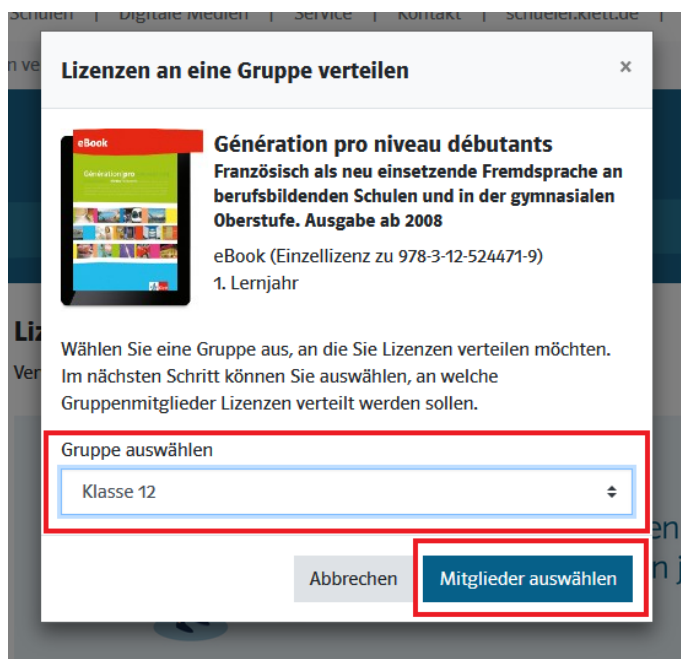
Schulen | Digitale Medien | Service | Kontakt | schueler.klett.de

n ve

Liz

Ver

Lizenzen an eine Gruppe verteilen ×

eBook

Génération pro

Génération pro niveau débutants
Französisch als neu einsetzende Fremdsprache an berufsbildenden Schulen und in der gymnasialen Oberstufe. Ausgabe ab 2008
eBook (Einzellizenz zu 978-3-12-524471-9)
1. Lernjahr

Wählen Sie eine Gruppe aus, an die Sie Lizenzen verteilen möchten. Im nächsten Schritt können Sie auswählen, an welche Gruppenmitglieder Lizenzen verteilt werden sollen.

Gruppe auswählen
Klasse 12

Abbrechen
Mitglieder auswählen

en
n j